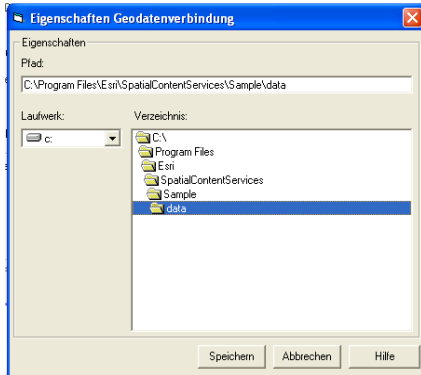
Eigenschaften Geodatenverbindung

Eigenschaften

Pfad:

C:\Program Files\Esri\SpatialContentServices\Sample\data

Laufwerk:

c:

Verzeichnis:

C:\
Program Files
Esri
SpatialContentServices
Sample
data

Speichern
Abbrechen
Hilfe